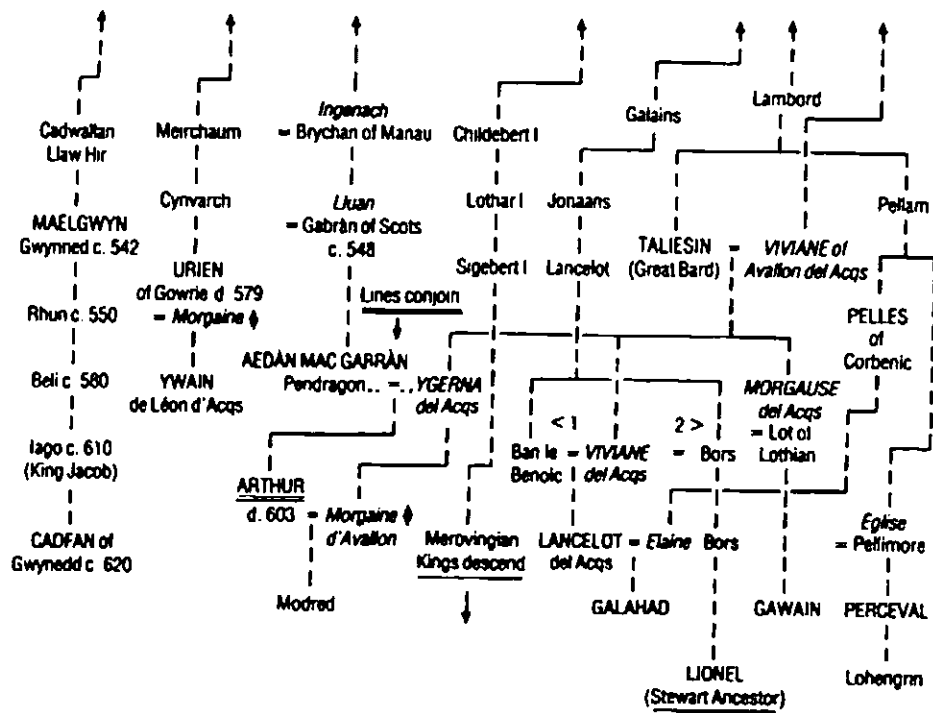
Cadwallan Llaw Hir

MAELGWYN Gwynned c. 542

Rhun c. 550

Beli c. 580

Iago c. 610 (King Jacob)

CADFAN of Gwynedd c. 620

Meirchaum

Cynvarch

URIEN of Gowrie d. 579 = Morgaine ♦

YWAIN de Léon d'Acqs

Ingenach = Brychan of Manau

Lluan = Gabrán of Scots c. 548

Lines conjoin

AEDÀN MAC GARRÀN Pendragon = YGERNA del Acqs

ARTHUR d. 603 = Morgaine ♦ d'Avallon

Modred

Childebert I

Lothar I

Sigebert I

Merovingian Kings descend

Galains

Jonaans

Lancelot

Lambord

TALIESIN (Great Bard) = VIVIANE of Avallon del Acqs

Pellam

PELLES of Corbenic

< 1

2 >

Ban le Benoic = VIVIANE del Acqs = Bors

MORGAUSE del Acqs = Lot of Lothian

LANCELOT del Acqs = Elaine

Bors

GALAHAD

LIONEL (Stewart Ancestor)

GAWAIN

Eglise = Pellimore

PERCEVAL

Lohengrin